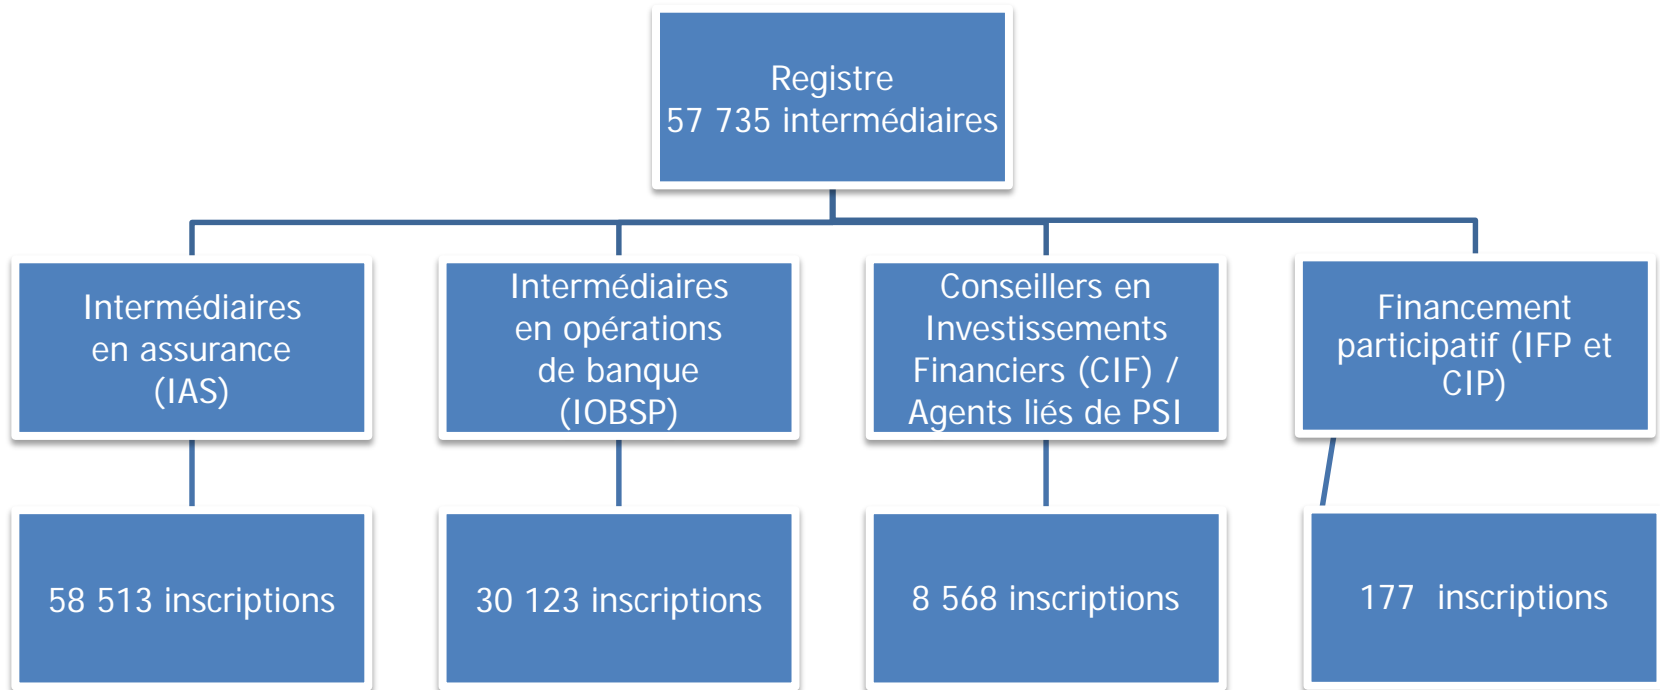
Registre
57 735 intermédiaires

Intermédiaires en assurance (IAS)

Intermédiaires en opérations de banque (IOBSP)

Conseillers en Investissements Financiers (CIF) / Agents liés de PSI

Financement participatif (IFP et CIP)

58 513 inscriptions

30 123 inscriptions

8 568 inscriptions

177 inscriptions